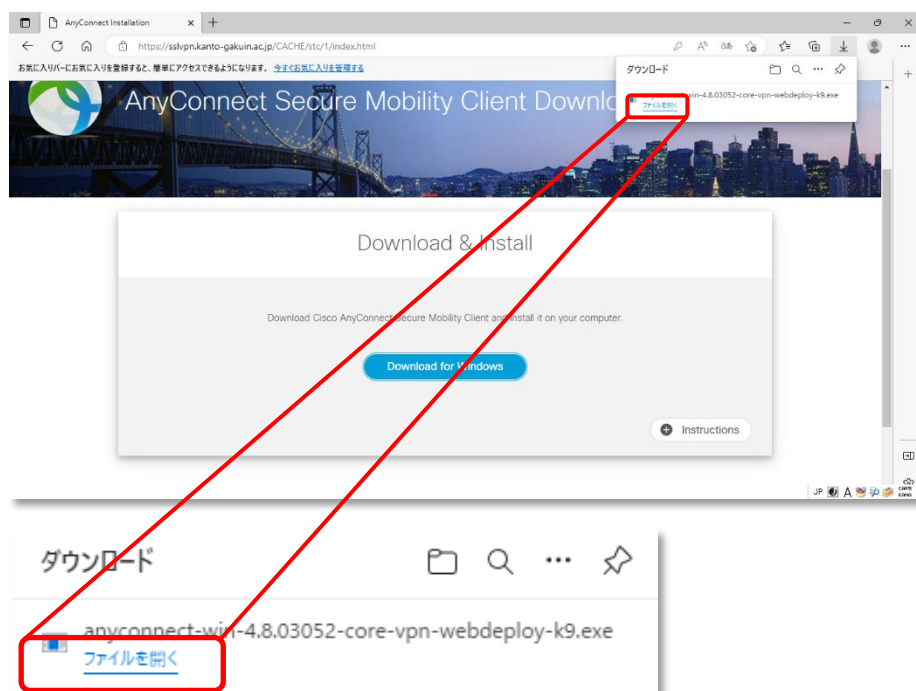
AnyConnect Installation

https://sslvpn.kanto-gakuin.ac.jp/CACHE/stc/1/index.html

お気に入りバーにお気に入りを登録すると、簡単にアクセスできるようになります。 今すぐお気に入りを管理する

ダウンロード

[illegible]win-4.8.03052-core-vpn-webdeploy-k9.exe

ファイルを開く

AnyConnect Secure Mobility Client Downlo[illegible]

Download & Install

Download Cisco AnyConnect Secure Mobility Client and install it on your computer.

Download for Windows

Instructions

JP A

ダウンロード

anyconnect-win-4.8.03052-core-vpn-webdeploy-k9.exe

ファイルを開く